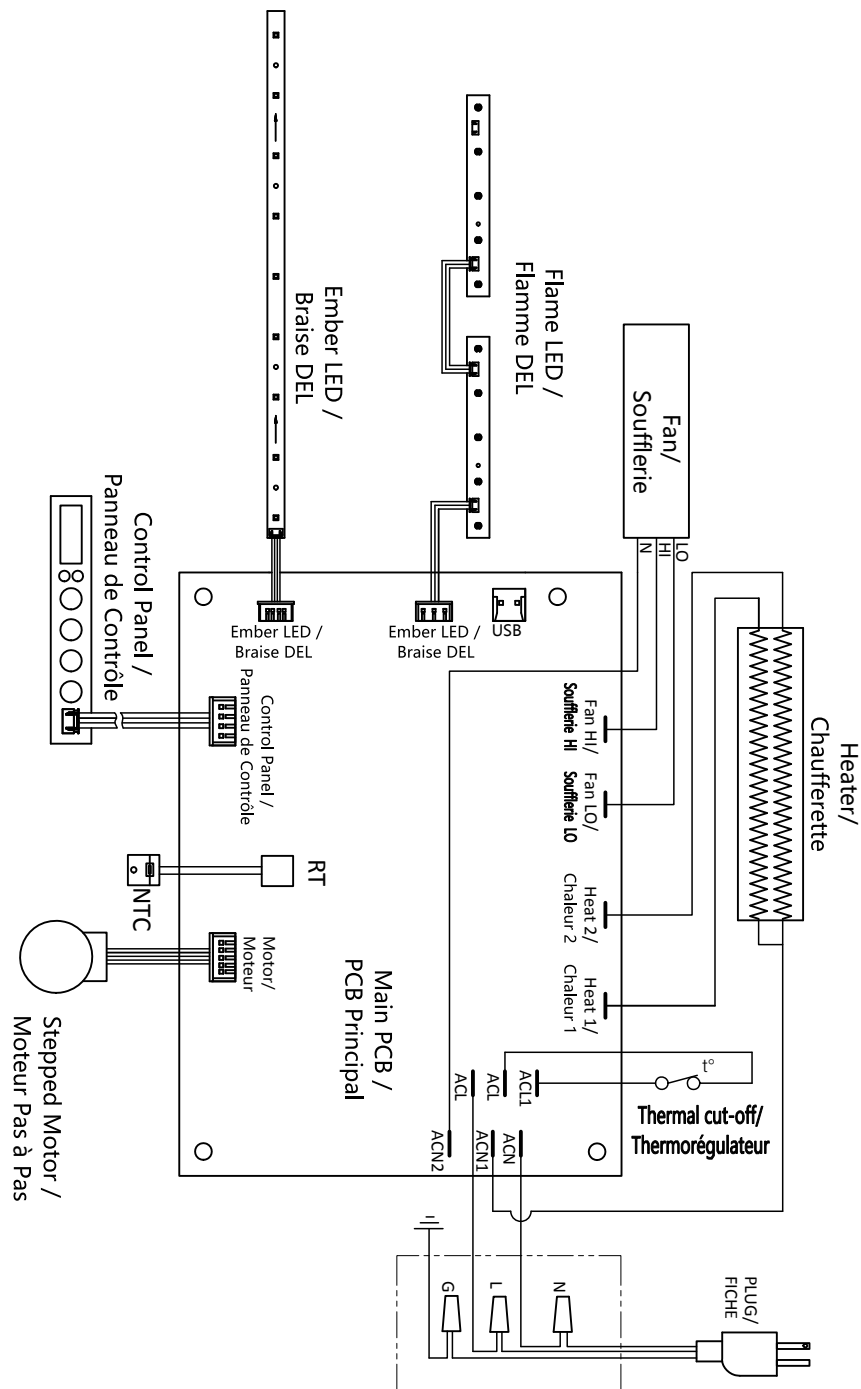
Ember LED /
Braise DEL

Flame LED /
Flamme DEL

Fan/
Soufflerie

N
HI
LO

Heater/
Chaufferette

Control Panel /
Panneau de Contrôle

Ember LED /
Braise DEL

Ember LED /
Braise DEL

USB

Fan HI/
Soufflerie HI

Fan LO/
Soufflerie LO

Heat 2/
Chaleur 2

Heat 1/
Chaleur 1

Control Panel /
Panneau de Contrôle

RT

NTC

Motor/
Moteur

Main PCB /
PCB Principal

Stepped Motor /
Moteur Pas à Pas

ACL
ACL
ACL1

t°

Thermal cut-off/
Thermorégulateur

ACN2
ACN1
ACN

G
L
N

PLUG/
FICHE